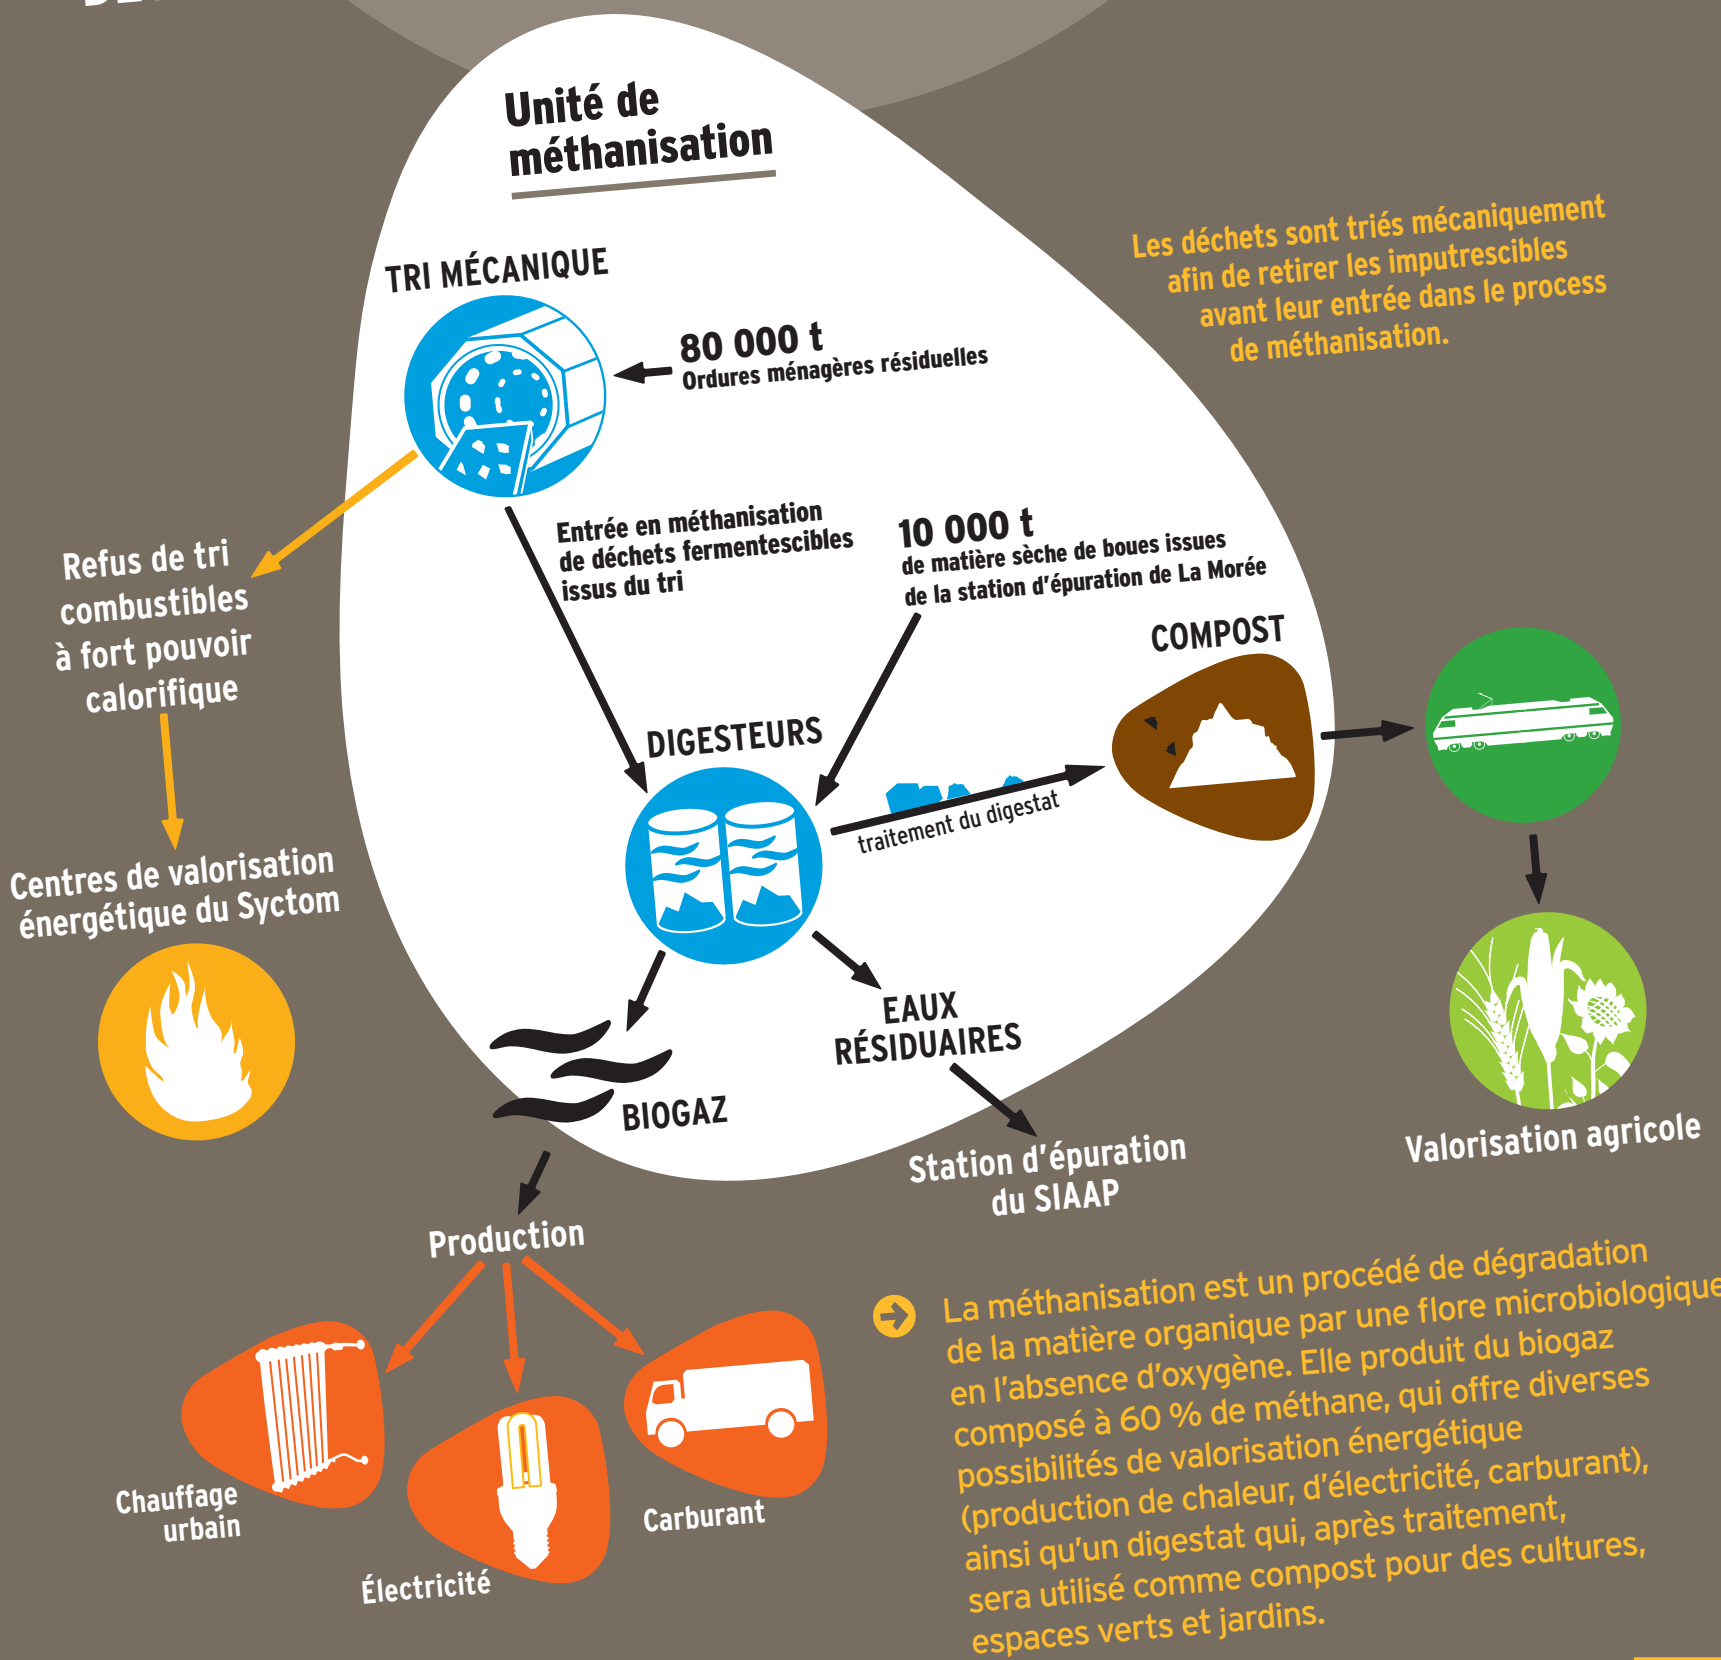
Unité de méthanisation

TRI MÉCANIQUE

80 000 t
Ordures ménagères résiduelles

Les déchets sont triés mécaniquement afin de retirer les imputrescibles avant leur entrée dans le process de méthanisation.

Refus de tri combustibles à fort pouvoir calorifique

Centres de valorisation énergétique du Syctom

Entrée en méthanisation de déchets fermentescibles issus du tri

10 000 t
de matière sèche de boues issues de la station d'épuration de La Morée

COMPOST

DIGESTEURS

traitement du digestat

EAUX RÉSIDUAIRES

BIOGAZ

Station d'épuration du SIAAP

Valorisation agricole

Production

Chauffage urbain

Électricité

Carburant

La méthanisation est un procédé de dégradation de la matière organique par une flore microbiologique en l'absence d'oxygène. Elle produit du biogaz composé à 60 % de méthane, qui offre diverses possibilités de valorisation énergétique (production de chaleur, d'électricité, carburant), ainsi qu'un digestat qui, après traitement, sera utilisé comme compost pour des cultures, espaces verts et jardins.